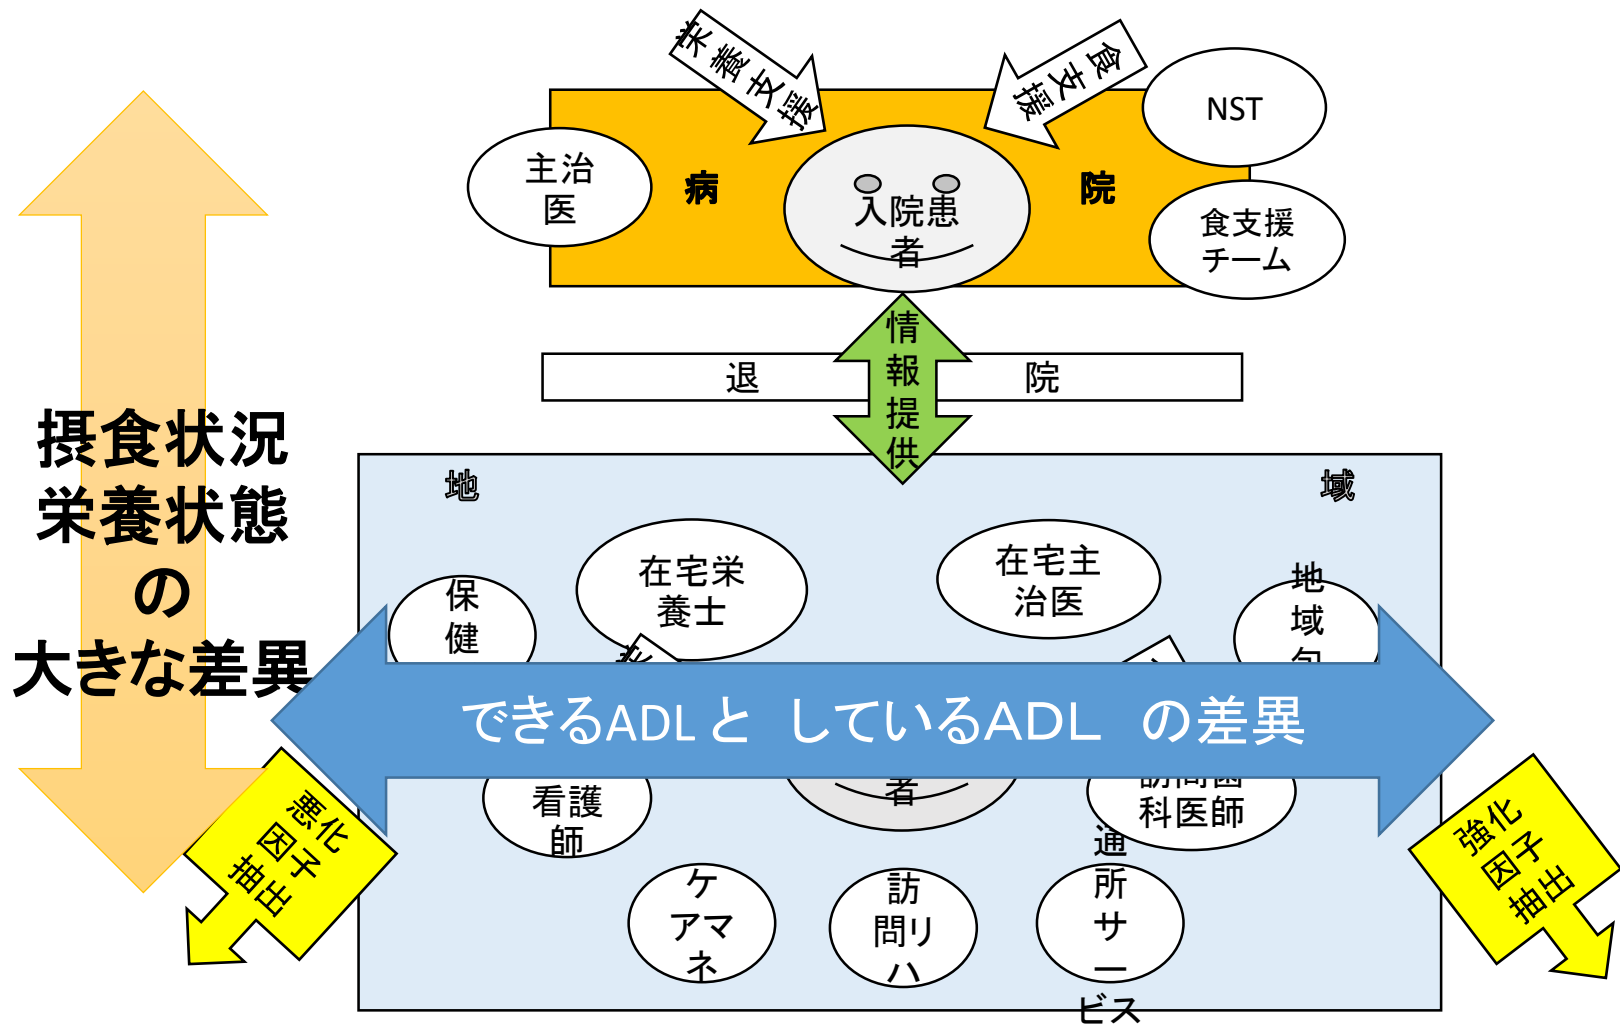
栄養支援

食支援

NST

主治医

病

入院患者

院

食支援チーム

情報提供

退

院

摂食状況
栄養状態
の
大きな差異

地

域

保健

在宅栄養士

在宅主治医

地域包

できるADLと　しているADL　の差異

者

看護師

訪問歯科医師

通所サービス

悪化因子抽出

強化因子抽出

ケアマネ

訪問リハ